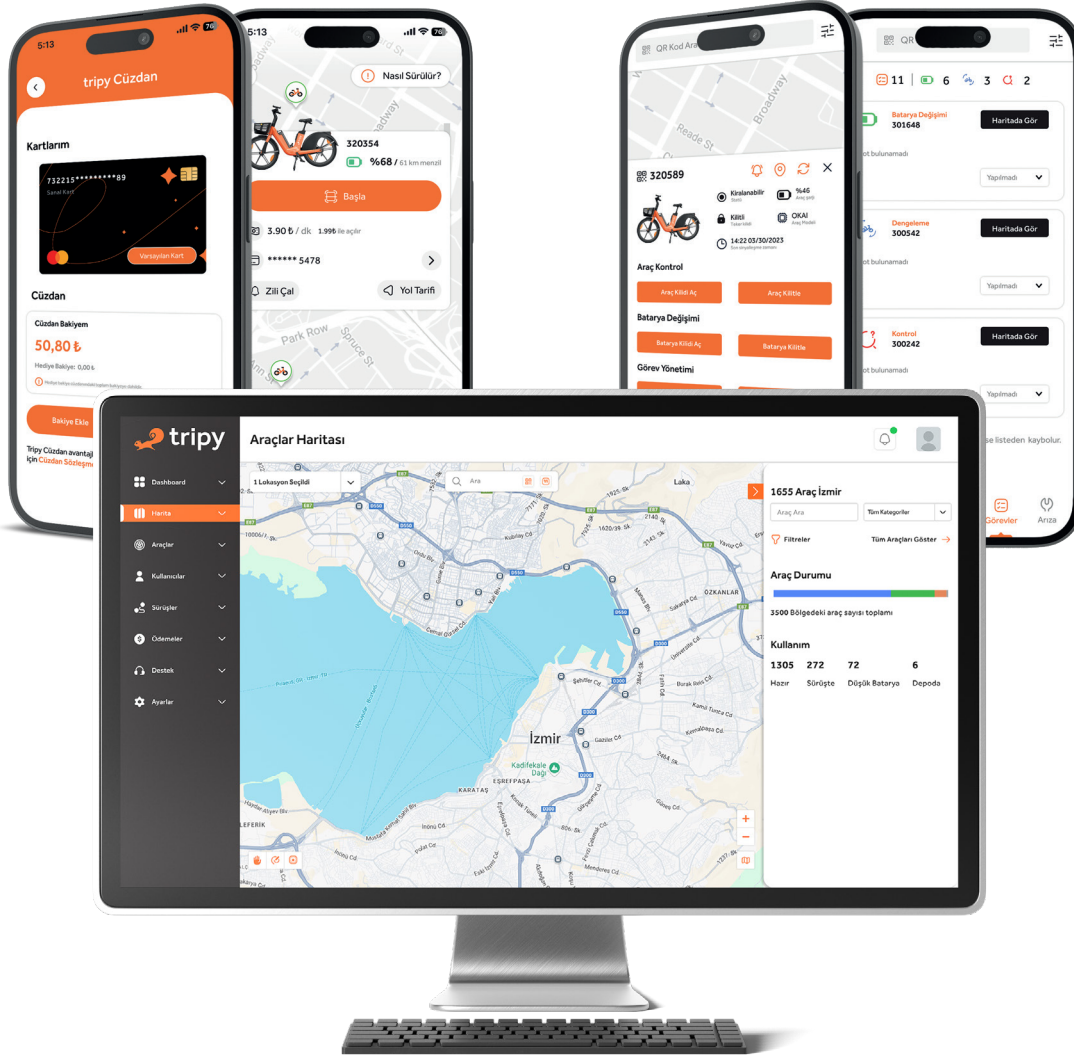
5:13

tripy Cüzdan

Kartlarım

732215*********89
Sanal Kart

Varsayılan Kart

Cüzdan

Cüzdan Bakiyem

50,80 ₺

Hediye Bakiye: 0,00 ₺

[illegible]

Bakiye Ekle

Tripy Cüzdan avantaj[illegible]
için Cüzdan Sözleşm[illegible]

5:13

Nasıl Sürülür?

320354

%68 / 61 km menzil

Başla

3.90 ₺ / dk 1.99₺ ile açılır

****** 5478

Zili Çal

Yol Tarifi

QR Kod Ara

320589

Kiralanabilir
Statü

%46
Araç şarjı

Kilitli
Taşıt kilidi

OKAI
Araç Modeli

14:22 03/30/2023
Son sinyallerin zamanı

Araç Kontrol

Araç Kilidi Aç

Araç Kilitle

Batarya Değişimi

Batarya Kilidi Aç

Batarya Kilitle

Görev Yönetimi

QR

11 6 3 2

Batarya Değişimi
301648

Haritada Gör

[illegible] bulunamadı

Yapılmadı

Dengeleme
300542

Haritada Gör

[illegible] bulunamadı

Yapılmadı

Kontrol
300242

Haritada Gör

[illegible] bulunamadı

Yapılmadı

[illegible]e listeden kaybolur.

Görevler

Arıza

tripy

Araçlar Haritası

Dashboard

Harita

Araçlar

Kullanıcılar

Sürüşler

Ödemeler

Destek

Ayarlar

1 Lokasyon Seçildi

Ara

1655 Araç İzmir

Araç Ara

Tüm Kategoriler

Filtreler

Tüm Araçları Göster →

Araç Durumu

3500 Bölgedeki araç sayısı toplamı

Kullanım

| 1305 | 272 | 72 | 6 |
|---|---|---|---|
| Hazır | Sürüşte | Düşük Batarya | Depoda |

İzmir

Kadifekale Dağı

Laka

ÖZKANLAR

KARATAŞ

EŞREFPAŞA

LEFERIK